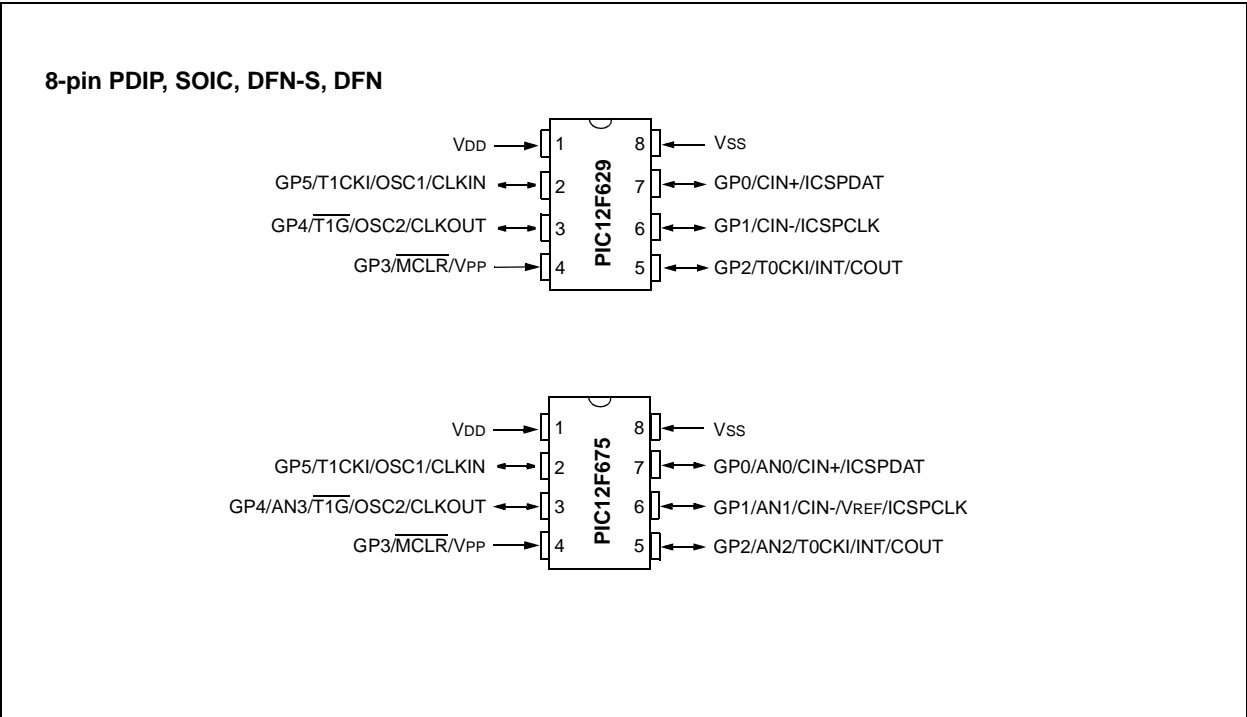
8-pin PDIP, SOIC, DFN-S, DFN

VDD 1
GP5/T1CKI/OSC1/CLKIN 2
GP4/$\overline{T1G}$/OSC2/CLKOUT 3
GP3/$\overline{MCLR}$/VPP 4
PIC12F629
8 VSS
7 GP0/CIN+/ICSPDAT
6 GP1/CIN-/ICSPCLK
5 GP2/T0CKI/INT/COUT

VDD 1
GP5/T1CKI/OSC1/CLKIN 2
GP4/AN3/$\overline{T1G}$/OSC2/CLKOUT 3
GP3/$\overline{MCLR}$/VPP 4
PIC12F675
8 VSS
7 GP0/AN0/CIN+/ICSPDAT
6 GP1/AN1/CIN-/VREF/ICSPCLK
5 GP2/AN2/T0CKI/INT/COUT